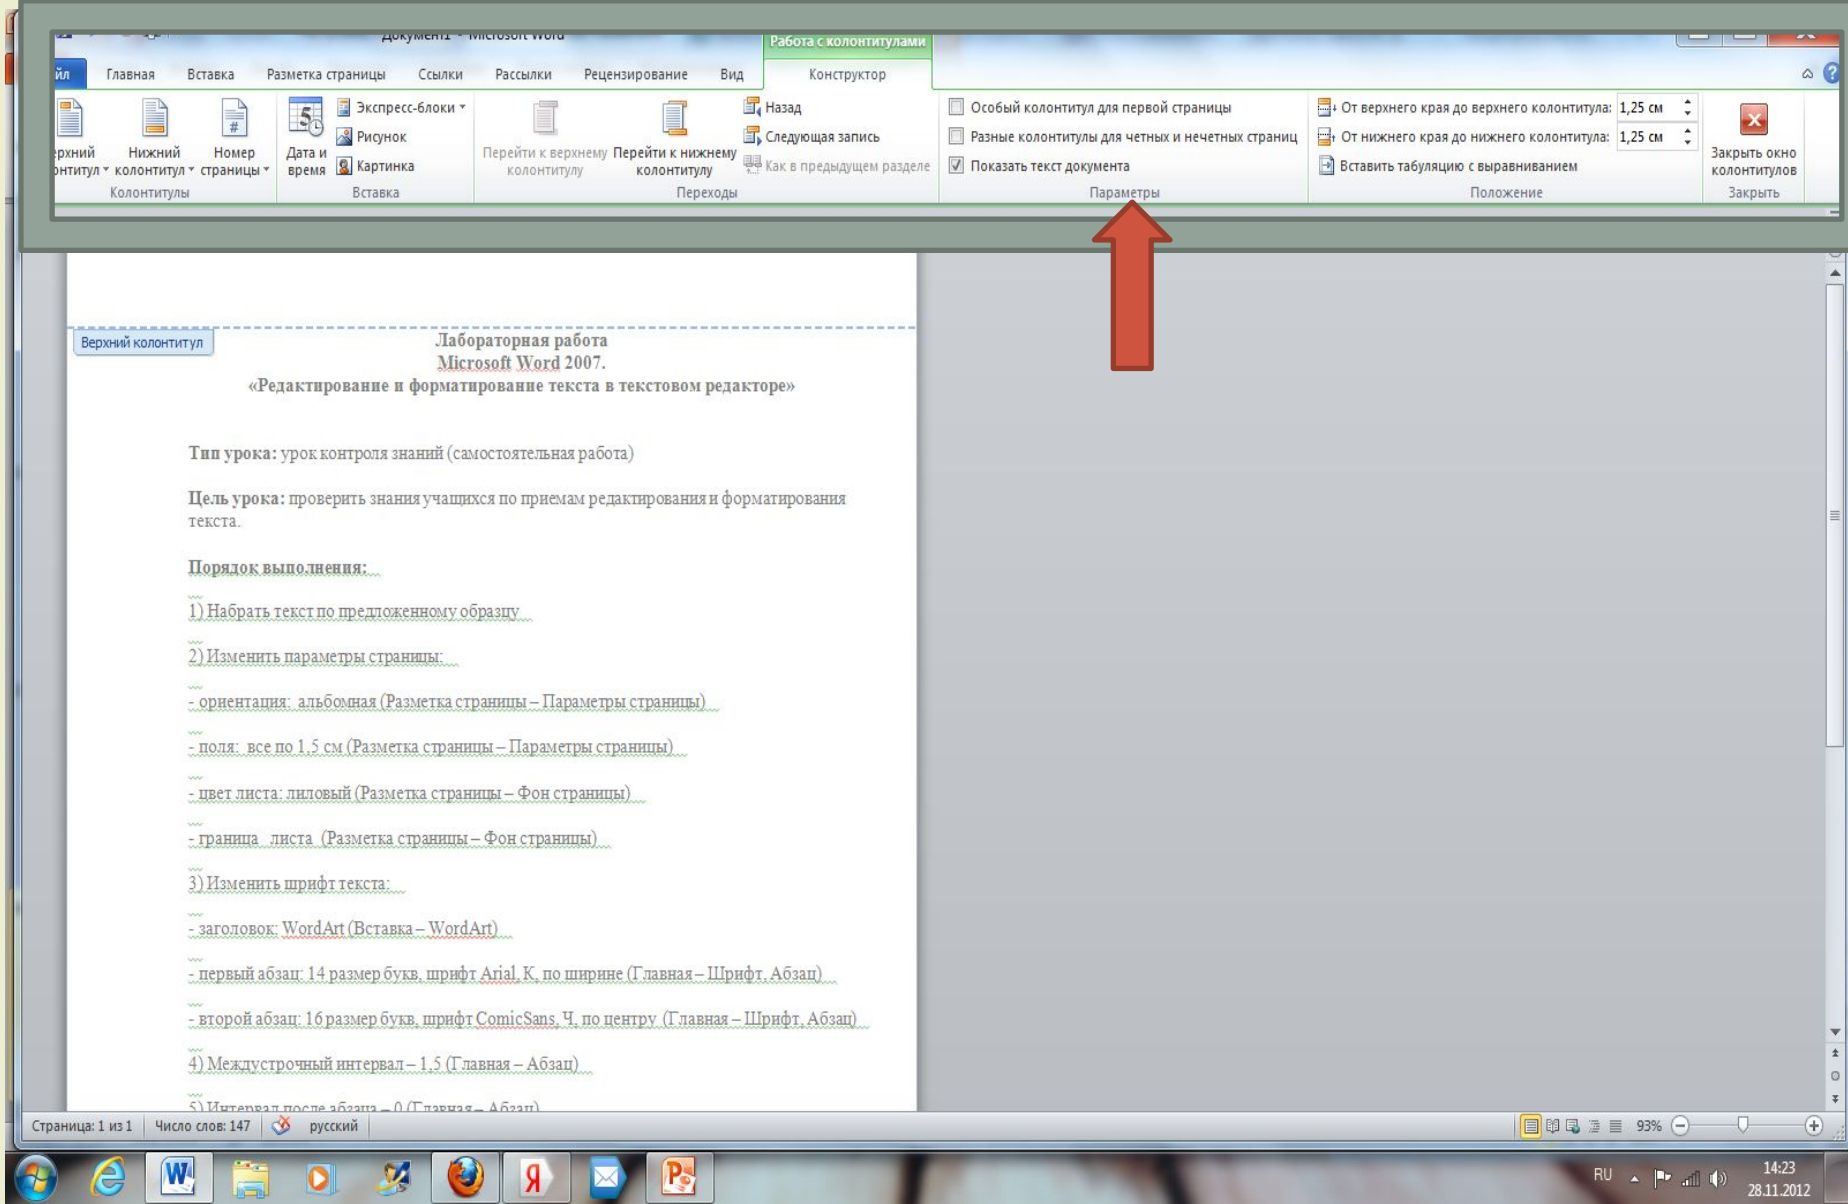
Документ1 - Microsoft Word

Работа с колонтитулами

йл Главная Вставка Разметка страницы Ссылки Рассылки Рецензирование Вид Конструктор

рхний онтитул Нижний колонтитул Номер страницы
Колонтитулы

Дата и время Экспресс-блоки Рисунок Картинка
Вставка

Перейти к верхнему колонтитулу Перейти к нижнему колонтитулу Назад Следующая запись Как в предыдущем разделе
Переходы

Особый колонтитул для первой страницы
Разные колонтитулы для четных и нечетных страниц
Показать текст документа
Параметры

От верхнего края до верхнего колонтитула: 1,25 см
От нижнего края до нижнего колонтитула: 1,25 см
Вставить табуляцию с выравниванием
Положение

Закрыть окно колонтитулов
Закрыть

Верхний колонтитул

Лабораторная работа
Microsoft Word 2007.
«Редактирование и форматирование текста в текстовом редакторе»

Тип урока: урок контроля знаний (самостоятельная работа)

Цель урока: проверить знания учащихся по приемам редактирования и форматирования текста.

Порядок выполнения:

1) Набрать текст по предложенному образцу

2) Изменить параметры страницы:

- ориентация: альбомная (Разметка страницы – Параметры страницы)

- поля: все по 1,5 см (Разметка страницы – Параметры страницы)

- цвет листа: лиловый (Разметка страницы – Фон страницы)

- граница листа (Разметка страницы – Фон страницы)

3) Изменить шрифт текста:

- заголовок: WordArt (Вставка – WordArt)

- первый абзац: 14 размер букв, шрифт Arial, К, по ширине (Главная – Шрифт, Абзац)

- второй абзац: 16 размер букв, шрифт ComicSans, Ч, по центру (Главная – Шрифт, Абзац)

4) Междустрочный интервал – 1,5 (Главная – Абзац)

5) Интервал после абзаца – 0 (Главная – Абзац)

Страница: 1 из 1 Число слов: 147 русский 93%

RU 14:23 28.11.2012